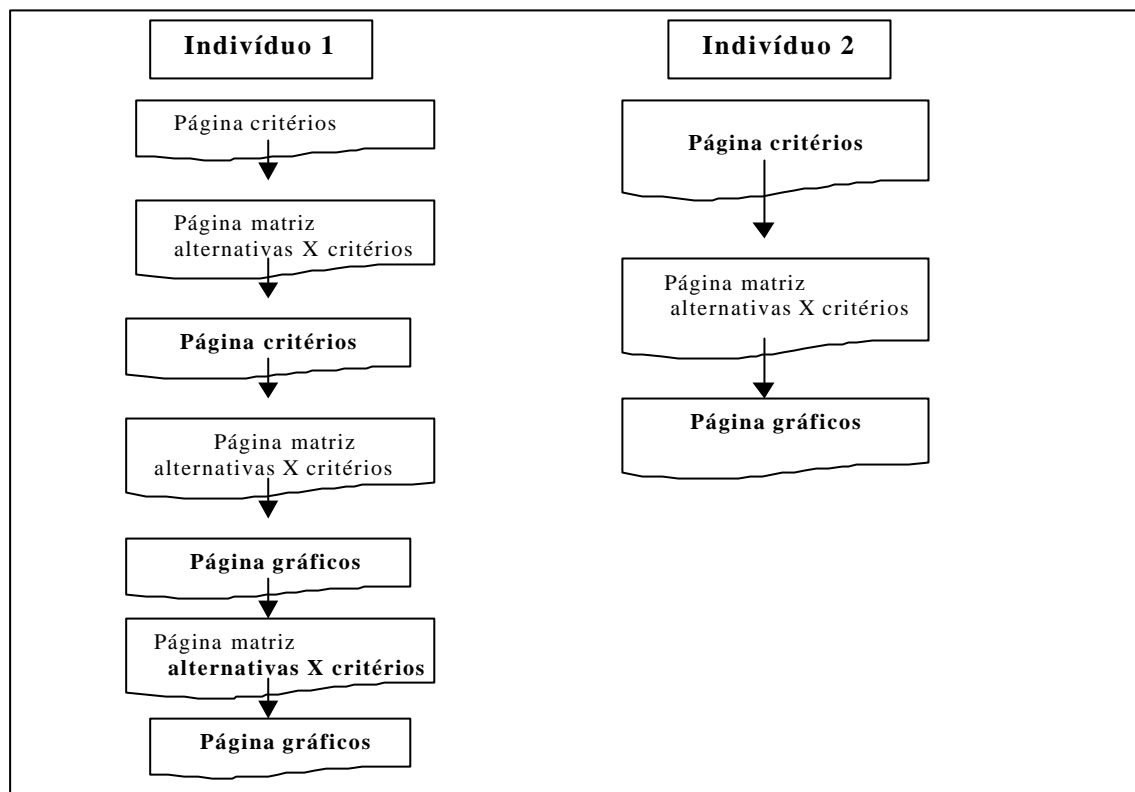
Indivíduo 1

Página critérios

Página matriz alternativas X critérios

Página critérios

Página matriz alternativas X critérios

Página gráficos

Página matriz alternativas X critérios

Página gráficos

Indivíduo 2

Página critérios

Página matriz alternativas X critérios

Página gráficos